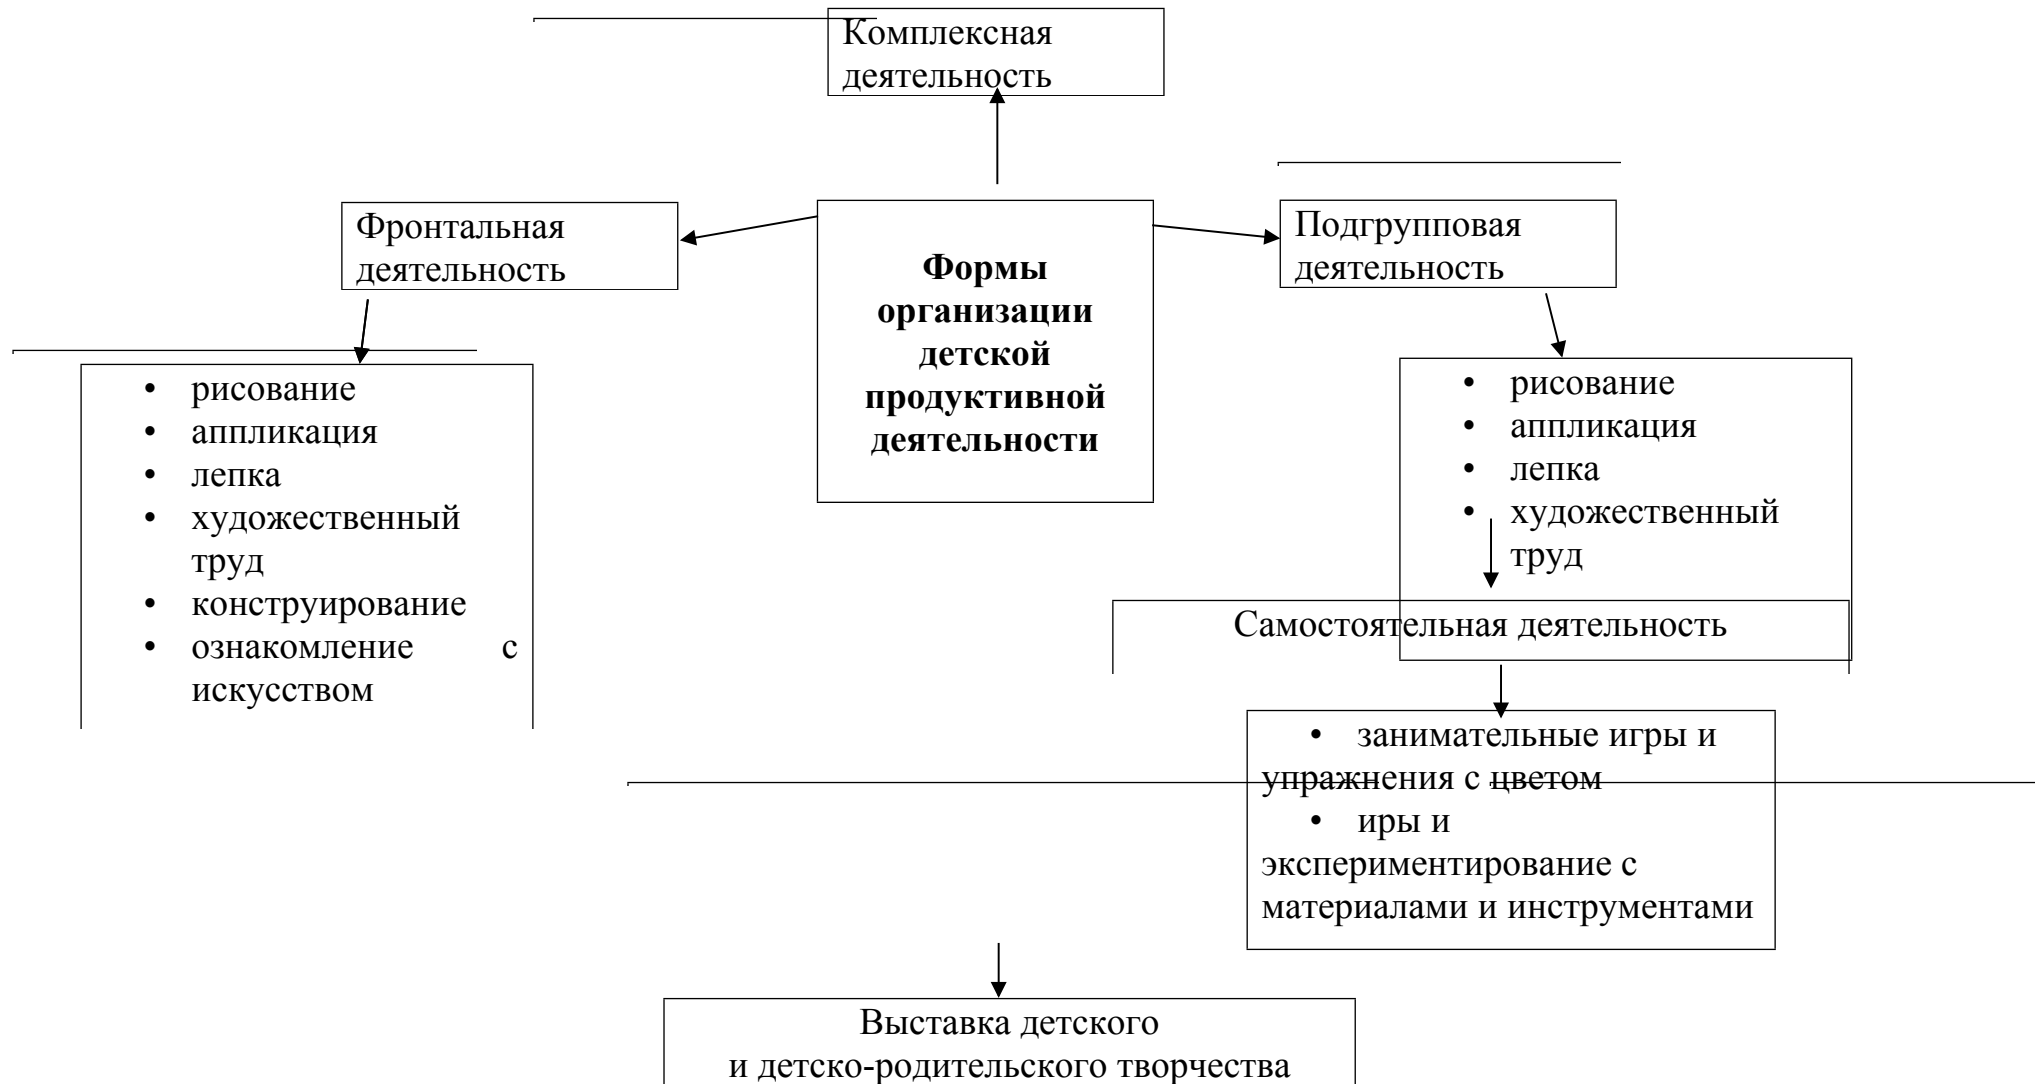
Комплексная деятельность

Фронтальная деятельность

**Формы организации детской продуктивной деятельности**

Подгрупповая деятельность

- рисование
- аппликация
- лепка
- художественный труд
- конструирование
- ознакомление с искусством

- рисование
- аппликация
- лепка
- художественный труд

Самостоятельная деятельность

- занимательные игры и упражнения с цветом
- иры и экспериментирование с материалами и инструментами

Выставка детского и детско-родительского творчества